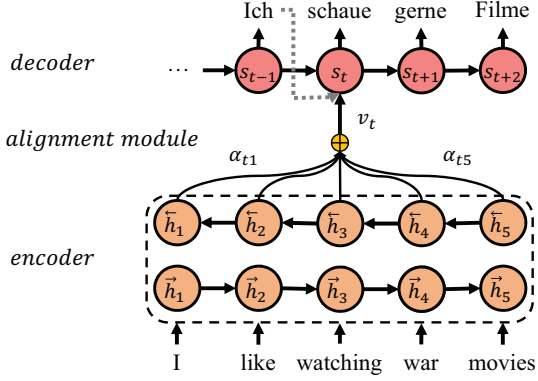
Ich schaue gerne Filme

decoder

… $s_{t-1}$ $s_t$ $s_{t+1}$ $s_{t+2}$

$v_t$

alignment module

$\alpha_{t1}$ $\alpha_{t5}$

$\overleftarrow{h}_1$ $\overleftarrow{h}_2$ $\overleftarrow{h}_3$ $\overleftarrow{h}_4$ $\overleftarrow{h}_5$

encoder

$\vec{h}_1$ $\vec{h}_2$ $\vec{h}_3$ $\vec{h}_4$ $\vec{h}_5$

I like watching war movies